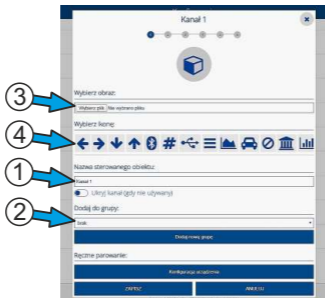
Kanał 1

③ Wybierz obraz:
Wybierz plik Nie wybrano pliku

④ Wybierz ikonę:

① Nazwa sterowanego obiektu:
Kanał 1
Ukryj kanał (gdy nie używany)

② Dodaj do grupy:
brak
Dodaj nową grupę

Ręczne parowanie:
Konfiguracja urządzenia

ZAPISZ
ANULUJ